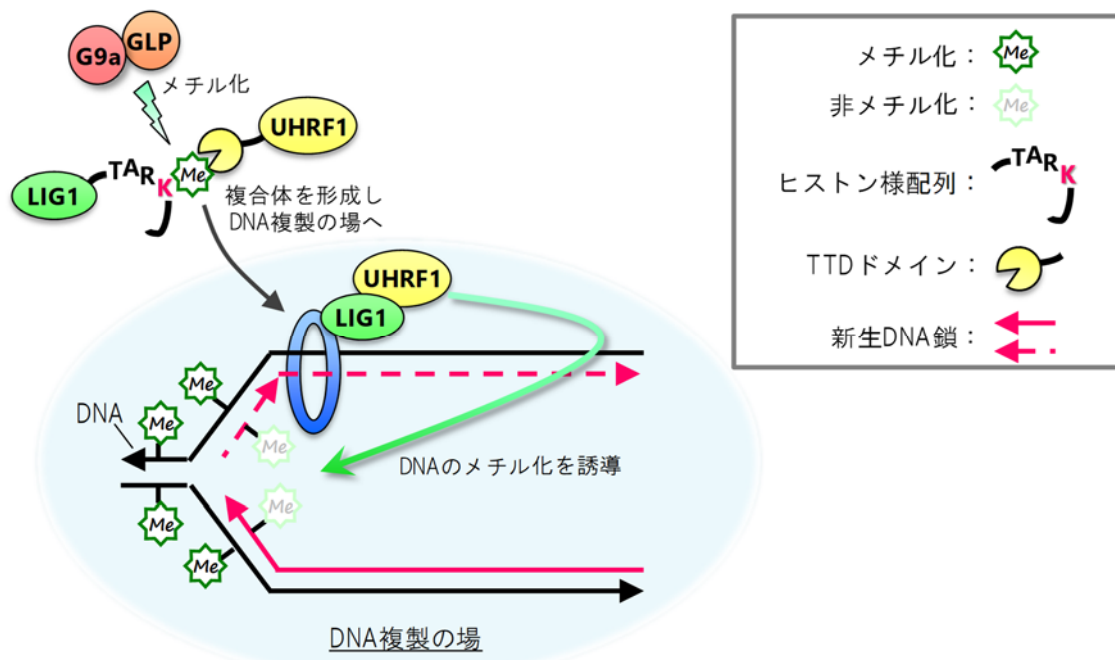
G9a GLP

メチル化

UHRF1

LIG1

TARK

Me

複合体を形成し DNA複製の場へ

UHRF1

LIG1

Me

Me

DNA

Me

Me

Me

Me

Me

DNAのメチル化を誘導

DNA複製の場

メチル化： Me

非メチル化： Me

ヒストン様配列： TARK

TTDドメイン：

新生DNA鎖：